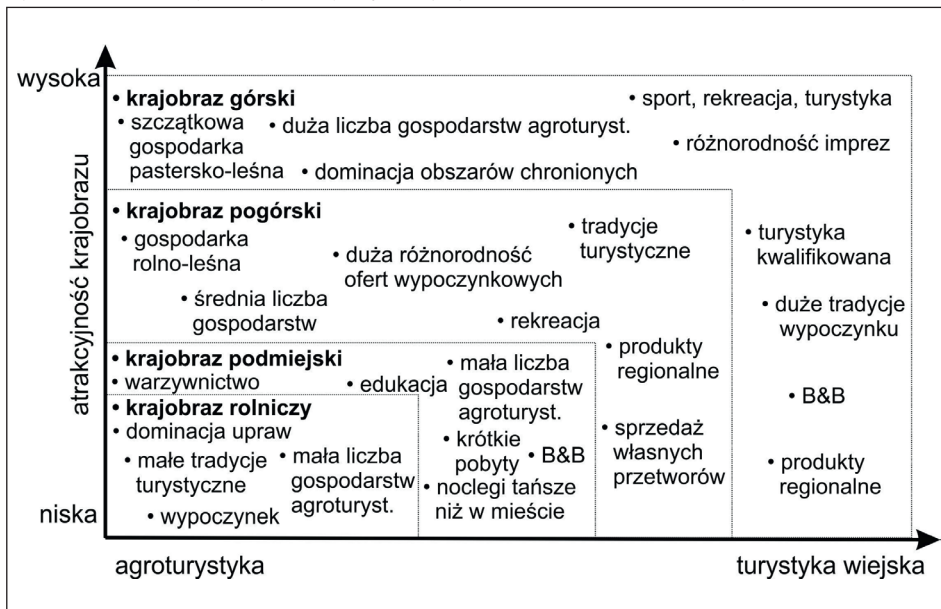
wysoka

atrakcyjność krajobrazu

niska

• krajobraz górski
• szczątkowa gospodarka pastersko-leśna
• duża liczba gospodarstw agroturyst.
• dominacja obszarów chronionych
• sport, rekreacja, turystyka
• różnorodność imprez

• krajobraz pogórski
• gospodarka rolno-leśna
• duża różnorodność ofert wypoczynkowych
• tradycje turystyczne
• średnia liczba gospodarstw
• rekreacja
• turystyka kwalifikowana
• duże tradycje wypoczynku

• krajobraz podmiejski
• warzywnictwo
• edukacja
• mała liczba gospodarstw agroturyst.
• produkty regionalne
• B&B

• krajobraz rolniczy
• dominacja upraw
• małe tradycje turystyczne
• mała liczba gospodarstw agroturyst.
• wypoczynek
• krótkie pobyty
• B&B
• noclegi tańsze niż w mieście
• sprzedaż własnych przetworów
• produkty regionalne

agroturystyka

turystyka wiejska